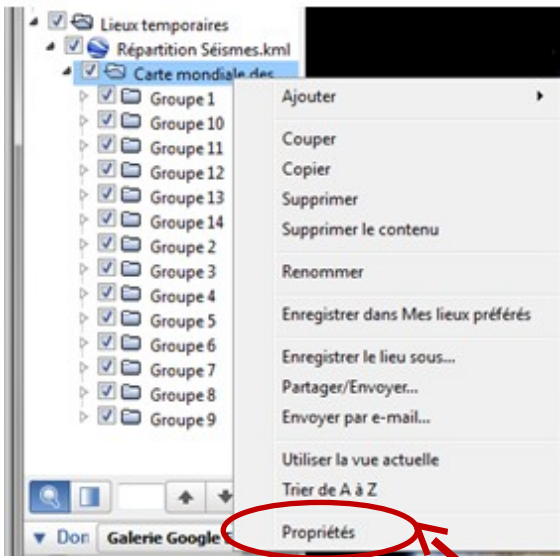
Lieux temporaires
Répartition Séismes.kml
Carte mondiale des
Groupe 1
Groupe 10
Groupe 11
Groupe 12
Groupe 13
Groupe 14
Groupe 2
Groupe 3
Groupe 4
Groupe 5
Groupe 6
Groupe 7
Groupe 8
Groupe 9

Ajouter
Couper
Copier
Supprimer
Supprimer le contenu
Renommer
Enregistrer dans Mes lieux préférés
Enregistrer le lieu sous...
Partager/Envoyer...
Envoyer par e-mail...
Utiliser la vue actuelle
Trier de A à Z
Propriétés

Don
Galerie Google